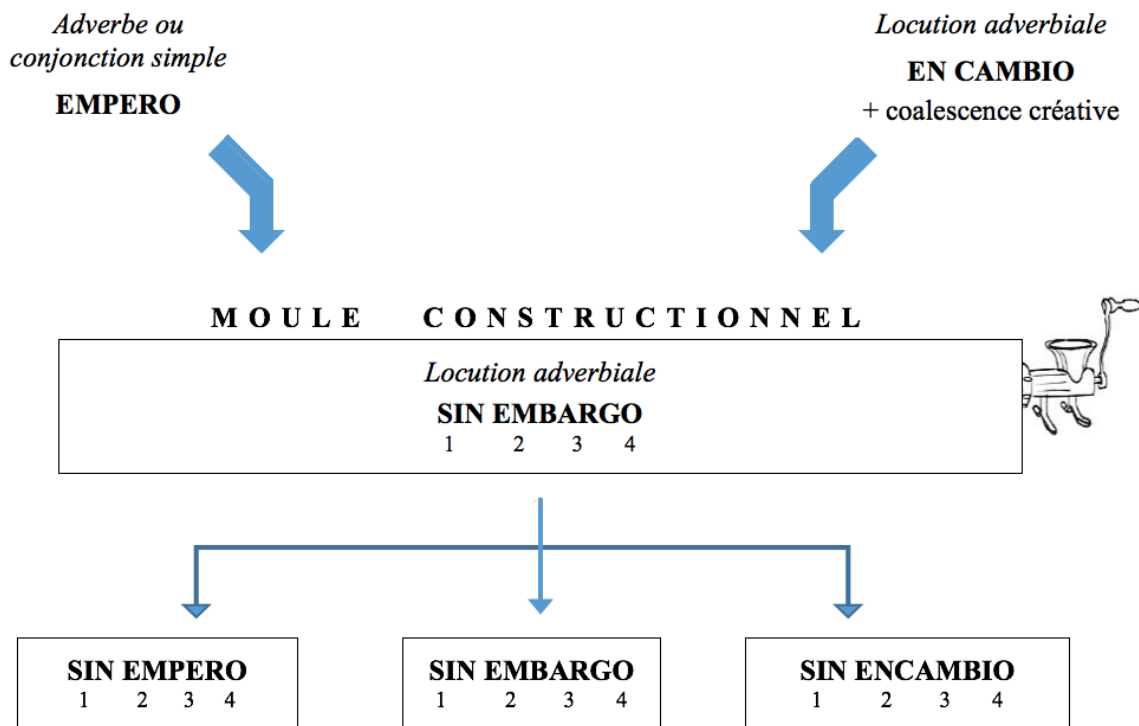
*Adverbe ou conjonction simple*

**EMPERO**

*Locution adverbiale*

**EN CAMBIO**

+ coalescence créative

M O U L E C O N S T R U C T I O N N E L

*Locution adverbiale*

**SIN EMBARGO**

1 2 3 4

**SIN EMPERO**

1 2 3 4

**SIN EMBARGO**

1 2 3 4

**SIN ENCAMBIO**

1 2 3 4